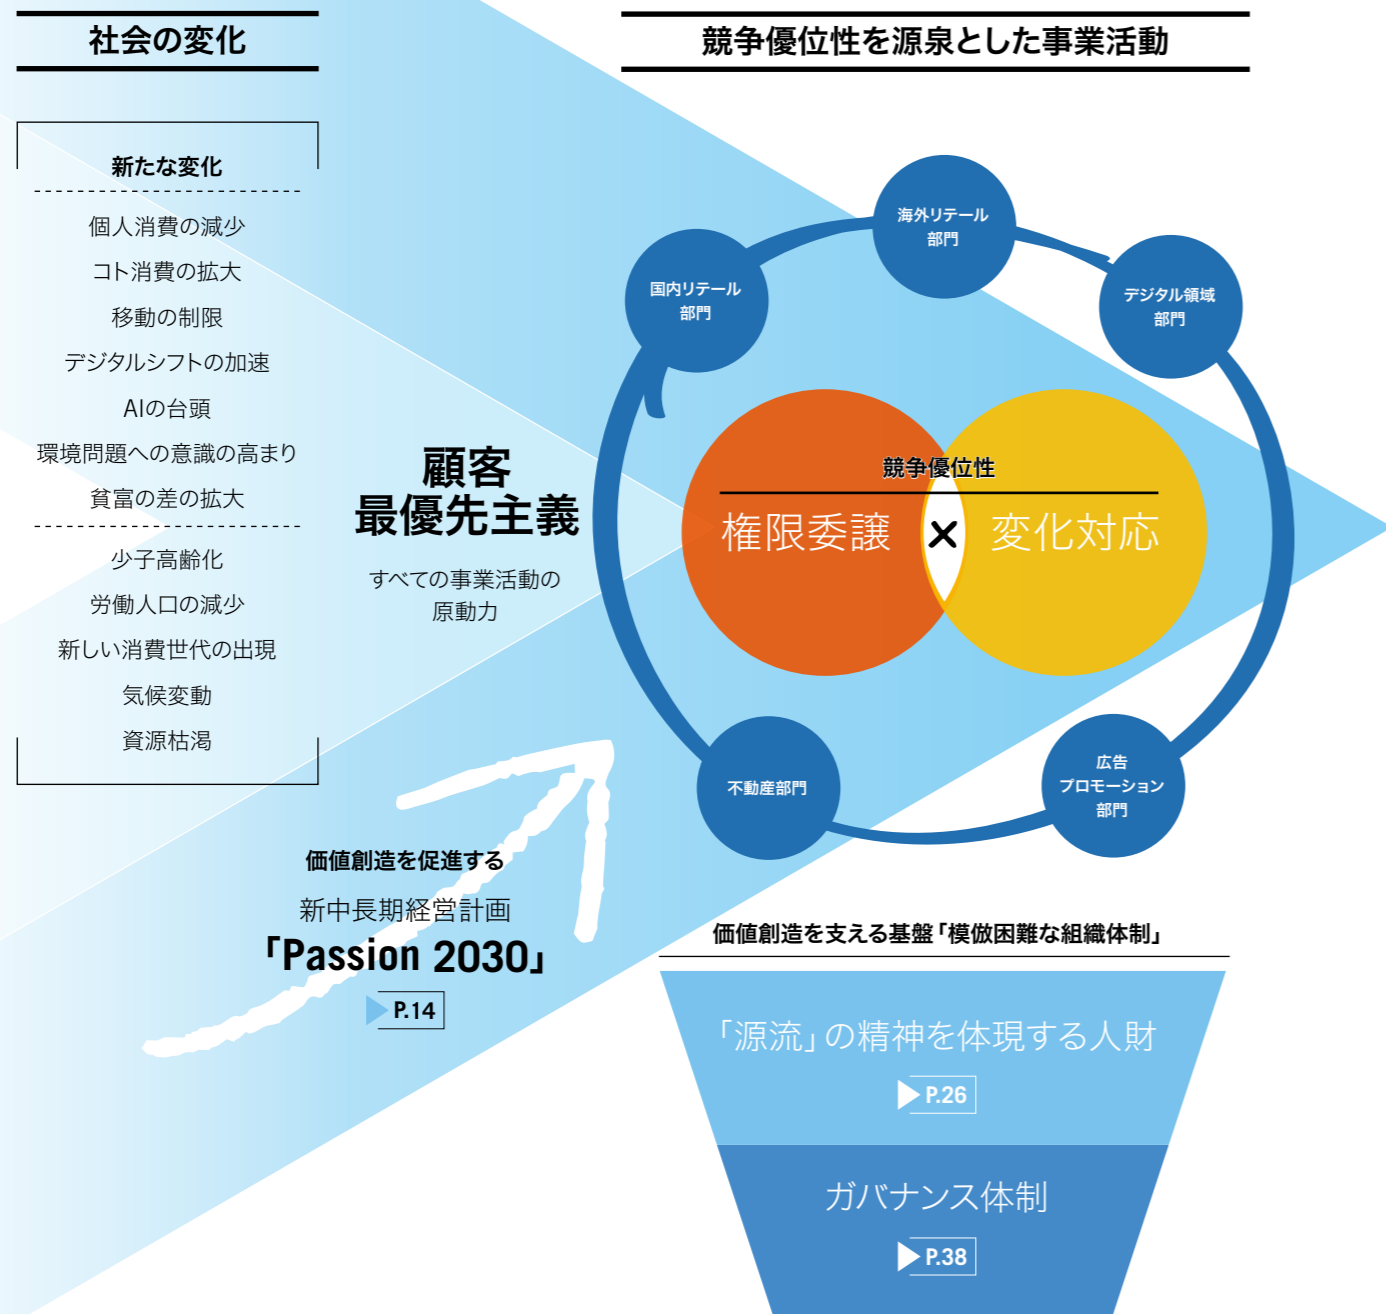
社会の変化

新たな変化

個人消費の減少
コト消費の拡大
移動の制限
デジタルシフトの加速
AIの台頭
環境問題への意識の高まり
貧富の差の拡大

少子高齢化
労働人口の減少
新しい消費世代の出現
気候変動
資源枯渇

顧客
最優先主義

すべての事業活動の原動力

価値創造を促進する
新中長期経営計画
「Passion 2030」
P.14

競争優位性を源泉とした事業活動

海外リテール部門
国内リテール部門
デジタル領域部門

競争優位性
権限委譲 × 変化対応

不動産部門
広告プロモーション部門

価値創造を支える基盤「模倣困難な組織体制」

「源流」の精神を体現する人財
P.26

ガバナンス体制
P.38